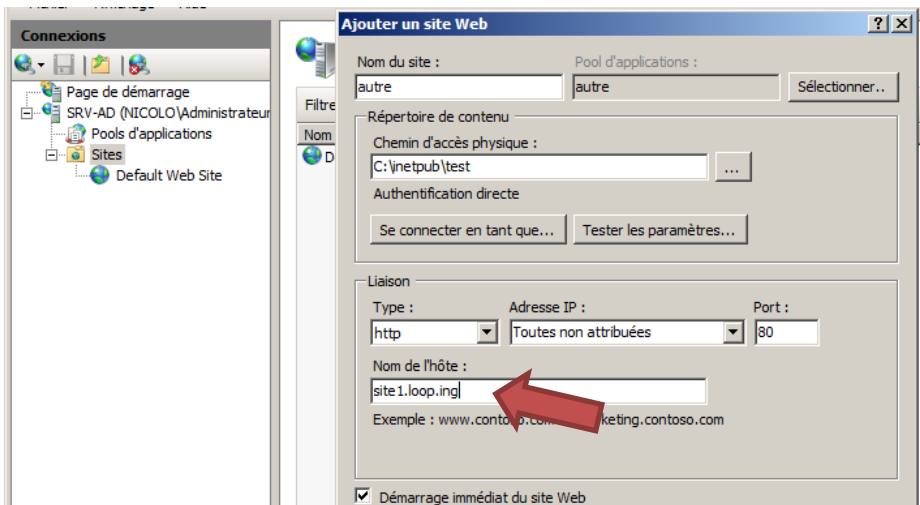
Connexions

Page de démarrage
SRV-AD (NICOLO\Administrateur
Pools d'applications
Sites
Default Web Site

Filtre
Nom
D

Ajouter un site Web
?
X

Nom du site :
autre
Pool d'applications :
autre
Sélectionner..

Répertoire de contenu
Chemin d'accès physique :
C:\inetpub\test
...
Authentification directe
Se connecter en tant que...
Tester les paramètres...

Liaison
Type :
http
Adresse IP :
Toutes non attribuées
Port :
80
Nom de l'hôte :
site1.loop.ing
Exemple : www.conto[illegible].com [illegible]keting.contoso.com

Démarrage immédiat du site Web